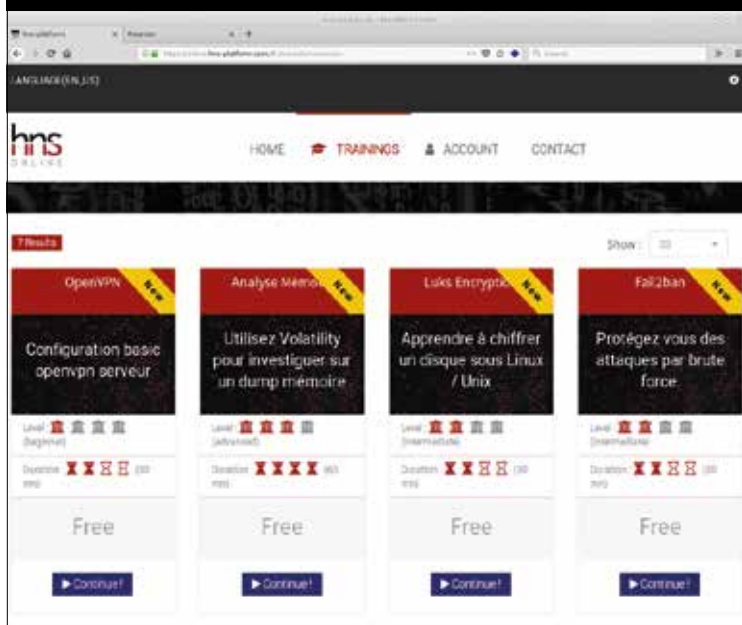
LANGUAGE(EN_US)

hns ONLINE

HOME TRAININGS ACCOUNT CONTACT

7 Results

Show : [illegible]

OpenVPN New

Configuration basic openvpn serveur

Level (beginner)

Duration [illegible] mns

Free

▶ Continue !

Analyse Memoi New

Utilisez Volatility pour investiguer sur un dump mémoire

Level (advanced)

Duration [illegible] mns

Free

▶ Continue !

Luks Encryptio New

Apprendre à chiffrer un disque sous Linux / Unix

Level (intermediate)

Duration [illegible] mns

Free

▶ Continue !

Fail2ban New

Protégez vous des attaques par brute force

Level (intermediate)

Duration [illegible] mns

Free

▶ Continue !